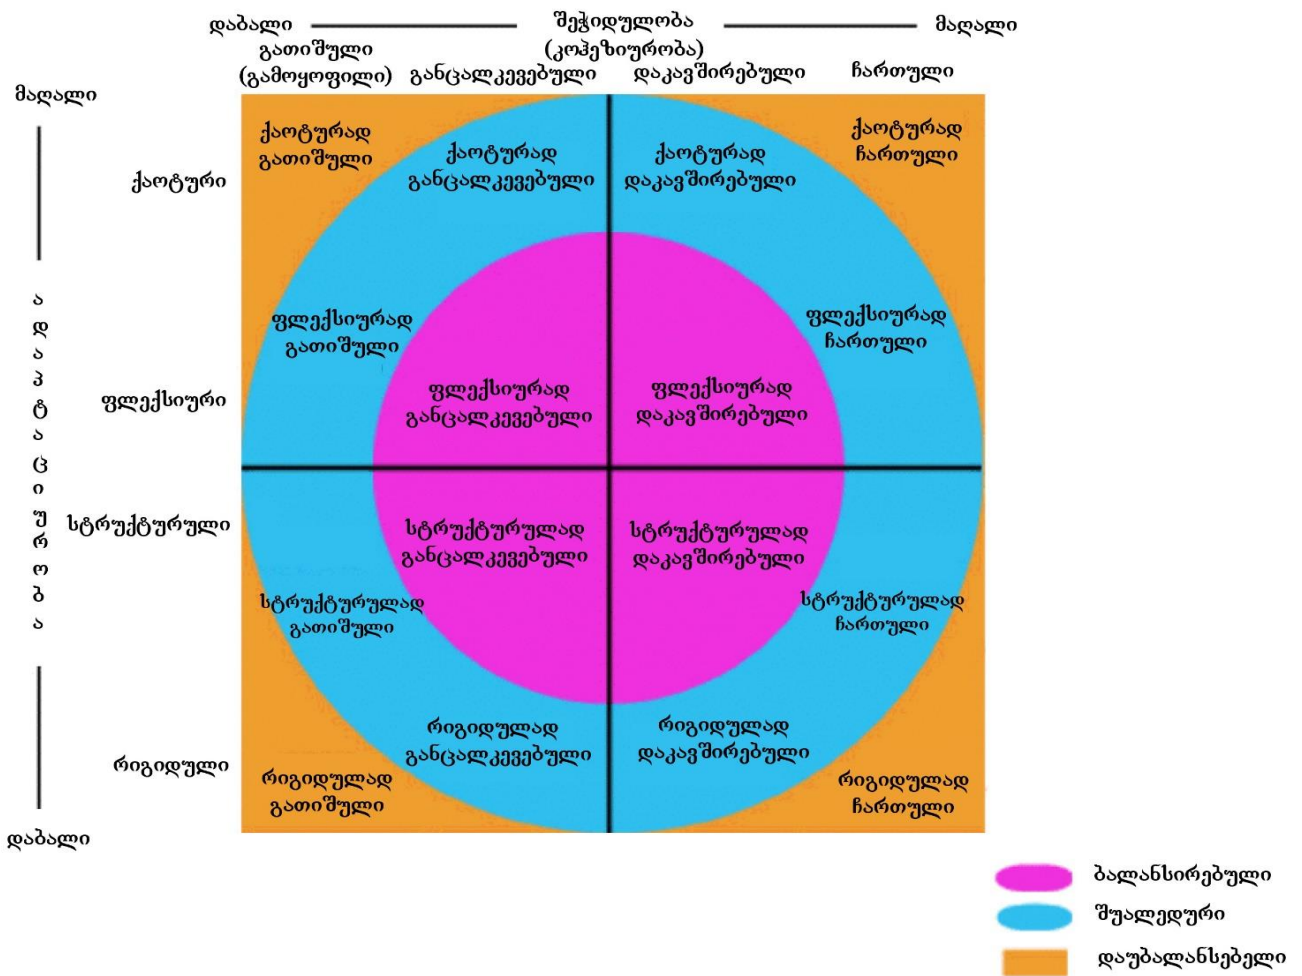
დაბალი — შეჭიდულობა (კოჰეზიურობა) — მაღალი

გათიშული (გამოყოფილი) განცალკევებული დაკავშირებული ჩართული

მაღალი

ქაოტური

ფლექსიური

სტრუქტურული

რიგიდული

დაბალი

ადაპტაციურობა

ქაოტურად გათიშული

ქაოტურად განცალკევებული

ქაოტურად დაკავშირებული

ქაოტურად ჩართული

ფლექსიურად გათიშული

ფლექსიურად ჩართული

ფლექსიურად განცალკევებული

ფლექსიურად დაკავშირებული

სტრუქტურულად განცალკევებული

სტრუქტურულად დაკავშირებული

სტრუქტურულად გათიშული

სტრუქტურულად ჩართული

რიგიდულად განცალკევებული

რიგიდულად დაკავშირებული

რიგიდულად გათიშული

რიგიდულად ჩართული

ბალანსირებული

შუალედური

დაუბალანსებელი